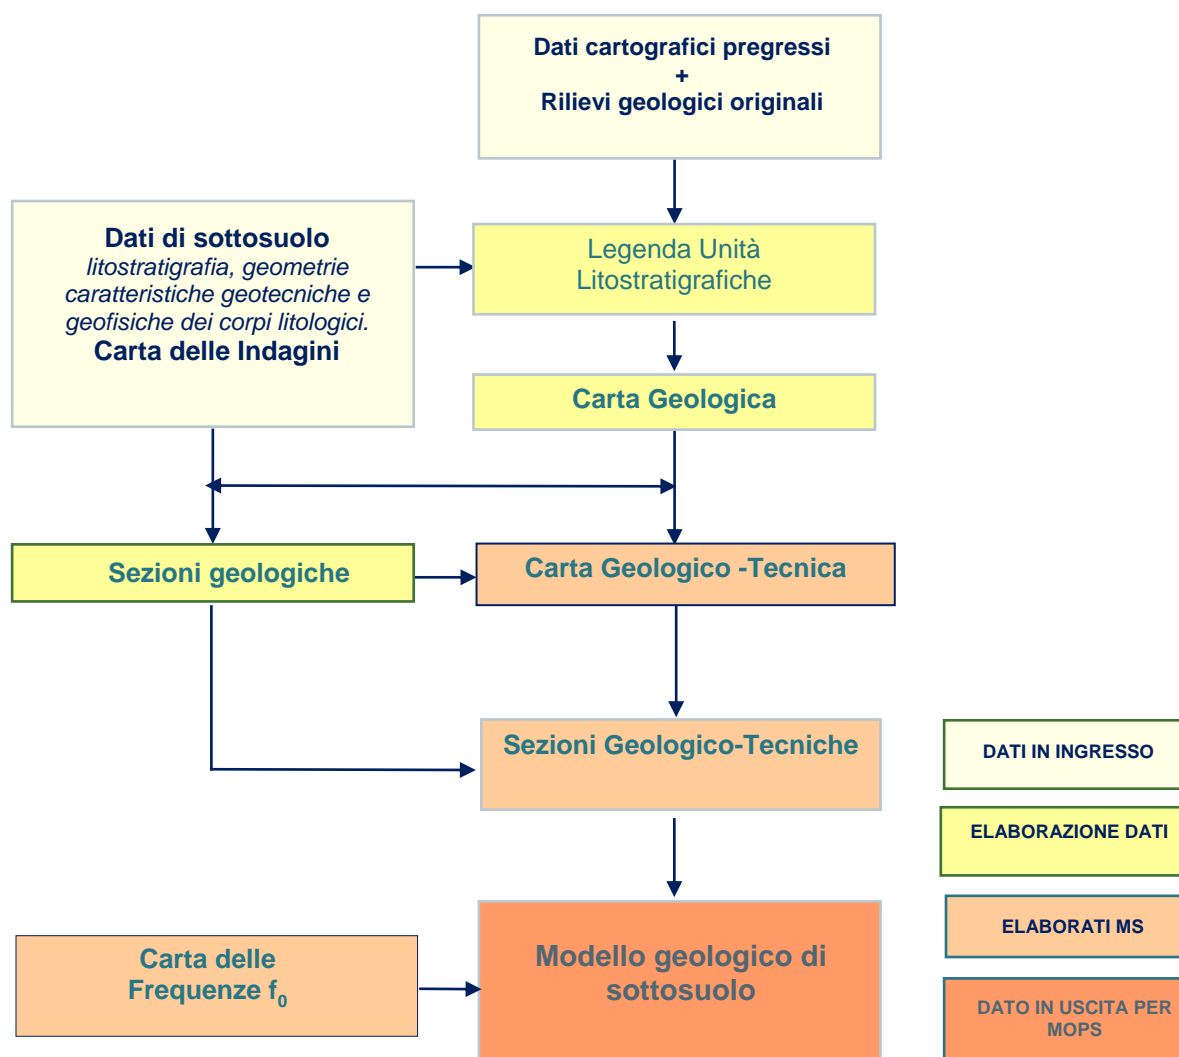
Dati cartografici pregressi
+
Rilievi geologici originali

Dati di sottosuolo
litostratigrafia, geometrie caratteristiche geotecniche e geofisiche dei corpi litologici.
Carta delle Indagini

Legenda Unità Litostratigrafiche

Carta Geologica

Sezioni geologiche

Carta Geologico -Tecnica

Sezioni Geologico-Tecniche

Carta delle Frequenze $f_0$

Modello geologico di sottosuolo

DATI IN INGRESSO

ELABORAZIONE DATI

ELABORATI MS

DATO IN USCITA PER MOPS